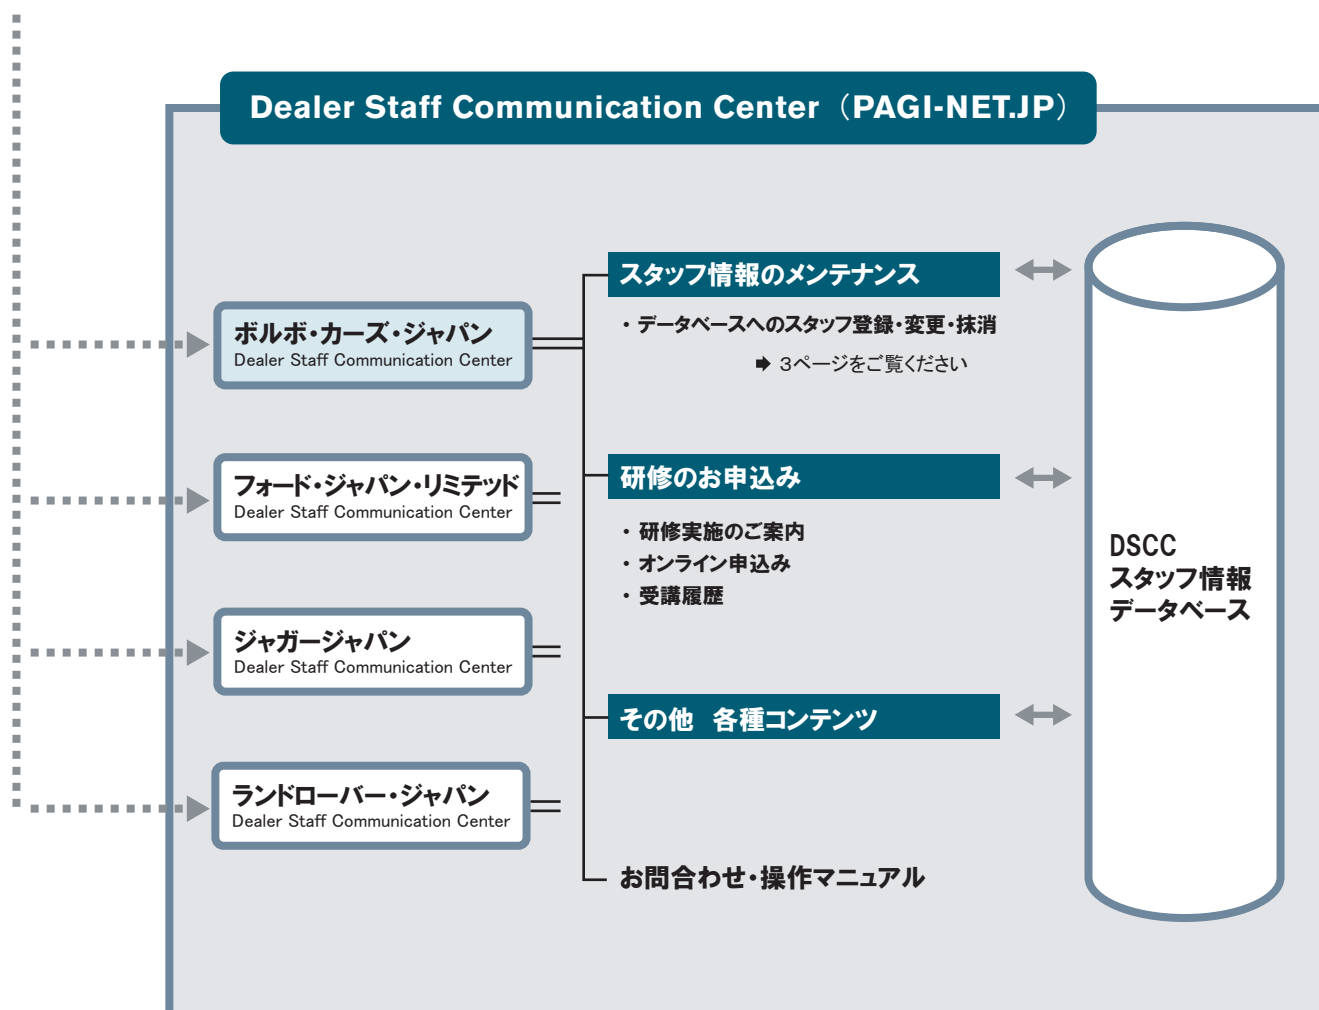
Dealer Staff Communication Center（PAGI-NET.JP）

ボルボ・カーズ・ジャパン
Dealer Staff Communication Center

フォード・ジャパン・リミテッド
Dealer Staff Communication Center

ジャガージャパン
Dealer Staff Communication Center

ランドローバー・ジャパン
Dealer Staff Communication Center

スタッフ情報のメンテナンス

・データベースへのスタッフ登録・変更・抹消

➡ 3ページをご覧ください

研修のお申込み

・研修実施のご案内
・オンライン申込み
・受講履歴

その他　各種コンテンツ

お問合わせ・操作マニュアル

DSCC
スタッフ情報
データベース